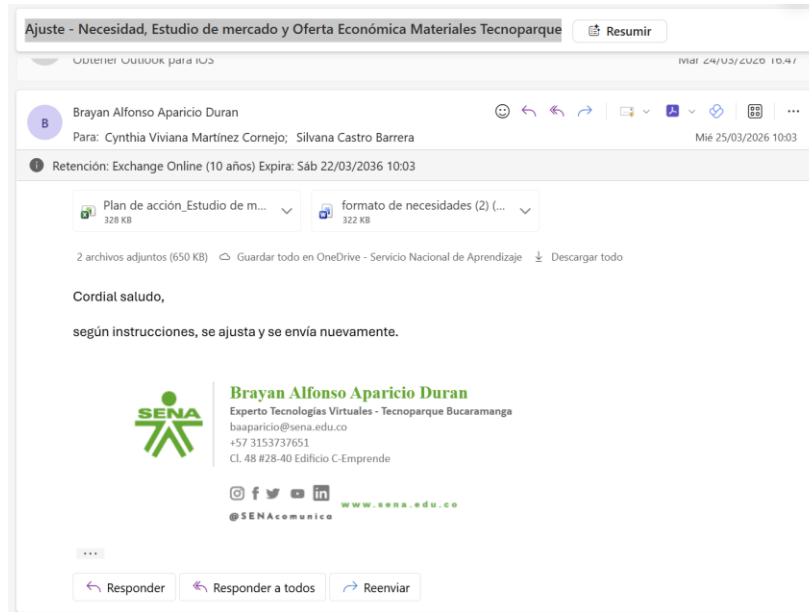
Ajuste - Necesidad, Estudio de mercado y Oferta Económica Materiales Tecnoparque

Resumir

Obtener Outlook para iOS

Mar 24/03/2026 16:47

B

Brayan Alfonso Aparicio Duran

Para: Cynthia Viviana Martínez Cornejo; Silvana Castro Barrera

Mié 25/03/2026 10:03

Retención: Exchange Online (10 años) Expira: Sáb 22/03/2036 10:03

Plan de acción_Estudio de m...
328 KB

formato de necesidades (2) (...
322 KB

2 archivos adjuntos (650 KB) Guardar todo en OneDrive - Servicio Nacional de Aprendizaje Descargar todo

Cordial saludo,

según instrucciones, se ajusta y se envía nuevamente.

SENA

Brayan Alfonso Aparicio Duran
Experto Tecnologías Virtuales - Tecnoparque Bucaramanga
baaparicio@sena.edu.co
+57 3153737651
Cl. 48 #28-40 Edificio C-Emprende

www.sena.edu.co
@SENAcomunica

...

Responder

Responder a todos

Reenviar